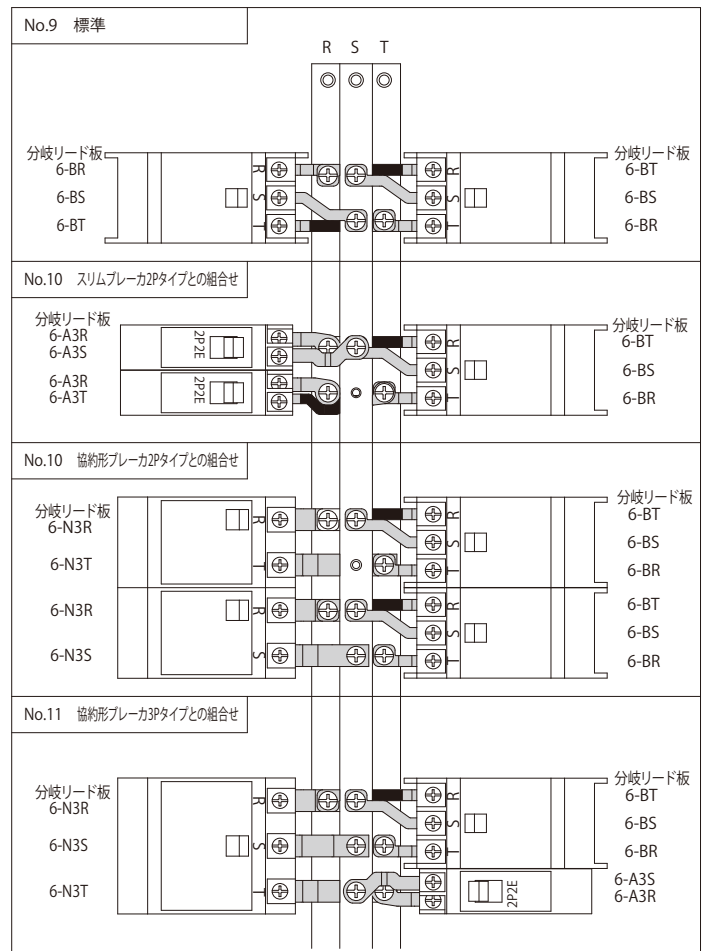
No.9 標準

R S T

分岐リード板
6-BR
6-BS
6-BT

R
S
T

分岐リード板
6-BT
6-BS
6-BR

R
S
T

No.10 スリムブレーカ2Pタイプとの組合せ

分岐リード板
6-A3R
6-A3S
6-A3R
6-A3T

2P2E
2P2E

分岐リード板
6-BT
6-BS
6-BR

R
S
T

No.10 協約形ブレーカ2Pタイプとの組合せ

分岐リード板
6-N3R
6-N3T
6-N3R
6-N3S

R
T
R
S

分岐リード板
6-BT
6-BS
6-BR
6-BT
6-BS
6-BR

R
S
T
R
S
T

No.11 協約形ブレーカ3Pタイプとの組合せ

分岐リード板
6-N3R
6-N3S
6-N3T

R
S
T

分岐リード板
6-BT
6-BS
6-BR
6-A3S
6-A3R

R
S
T

2P2E